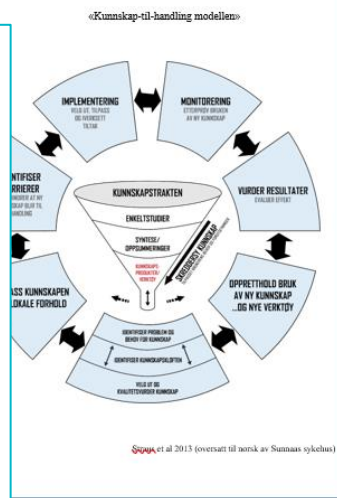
«Kunnskap-til-handling modellen»

IMPLEMENTERING
VELG UT, TILPASS OG IVERKSETT TILTAK

MONITORERING
OVERVÅK BRUKEN AV NY KUNNSKAP

NTIFISER
RRIERER
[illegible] AT NY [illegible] BLIR TIL HANDLING

VURDER RESULTATER
EVALUER EFFEKT

KUNNSKAPSTRAKTEN

ENKELTSTUDIER

SYNTESE/
OPPSUMMERINGER

KUNNSKAPS-
PRODUKTER/
VERKTØY

SKREDDERSY KUNNSKAP

ASS KUNNSKAPEN
LOKALE FORHOLD

OPPRETTHOLD BRUK
AV NY KUNNSKAP
...OG NYE VERKTØY

IDENTIFISER PROBLEM OG BEHOV FOR KUNNSKAP

IDENTIFISER KUNNSKAPSLØFTEN

VELG UT OG KVALITETSVURDER KUNNSKAP

Straus et al 2013 (oversatt til norsk av Sunnaas sykehus)